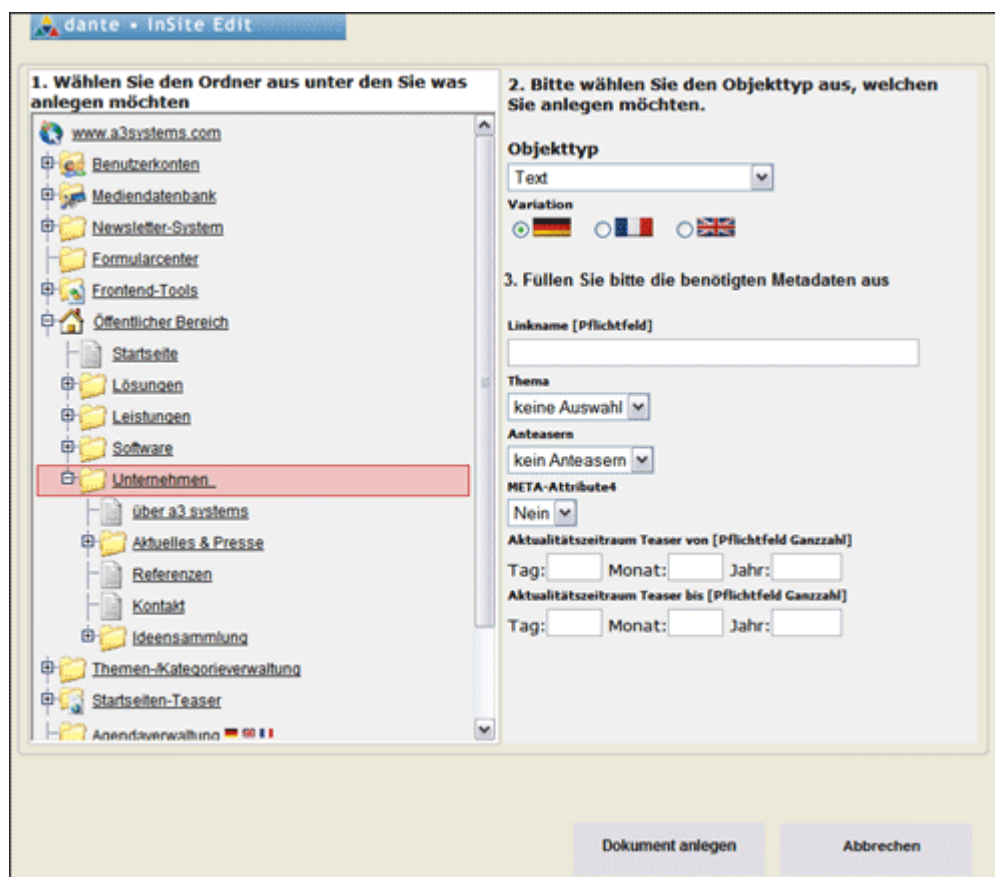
dante • InSite Edit

1. Wählen Sie den Ordner aus unter den Sie was anlegen möchten

www.a3systems.com
Benutzerkonten
Mediendatenbank
Newsletter-System
Formularcenter
Frontend-Tools
Öffentlicher Bereich
Startseite
Lösungen
Leistungen
Software
Unternehmen
über a3 systems
Aktuelles & Presse
Referenzen
Kontakt
Ideensammlung
Themen-/Kategorieverwaltung
Startseiten-Teaser
Agendaverwaltung

2. Bitte wählen Sie den Objekttyp aus, welchen Sie anlegen möchten.

Objekttyp
Text
Variation

3. Füllen Sie bitte die benötigten Metadaten aus

Linkname [Pflichtfeld]

Thema
keine Auswahl
Anteasern
kein Anteasern
META-Attribute4
Nein
Aktualitätszeitraum Teaser von [Pflichtfeld Ganzzahl]
Tag: Monat: Jahr:
Aktualitätszeitraum Teaser bis [Pflichtfeld Ganzzahl]
Tag: Monat: Jahr:

Dokument anlegen
Abbrechen